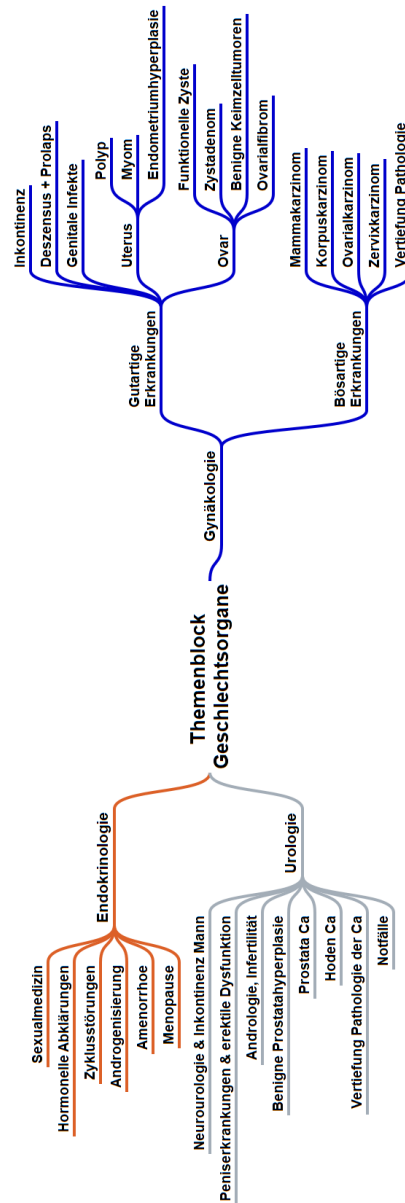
Themenblock Geschlechtsorgane

Gynäkologie

Gutartige Erkrankungen

Inkontinenz
Deszensus + Prolaps
Genitale Infekte
Uterus
Polyp
Myom
Endometriumhyperplasie
Ovar
Funktionelle Zyste
Zystadenom
Benigne Keimzelltumoren
Ovarialfibrom

Bösartige Erkrankungen

Mammakarzinom
Korpuskarzinom
Ovarialkarzinom
Zervixkarzinom
Vertiefung Pathologie

Endokrinologie

Sexualmedizin
Hormonelle Abklärungen
Zyklusstörungen
Androgenisierung
Amenorrhoe
Menopause

Urologie

Neurourologie & Inkontinenz Mann
Peniserkrankungen & erektile Dysfunktion
Andrologie, Infertilität
Benigne Prostatahyperplasie
Prostata Ca
Hoden Ca
Vertiefung Pathologie der Ca
Notfälle